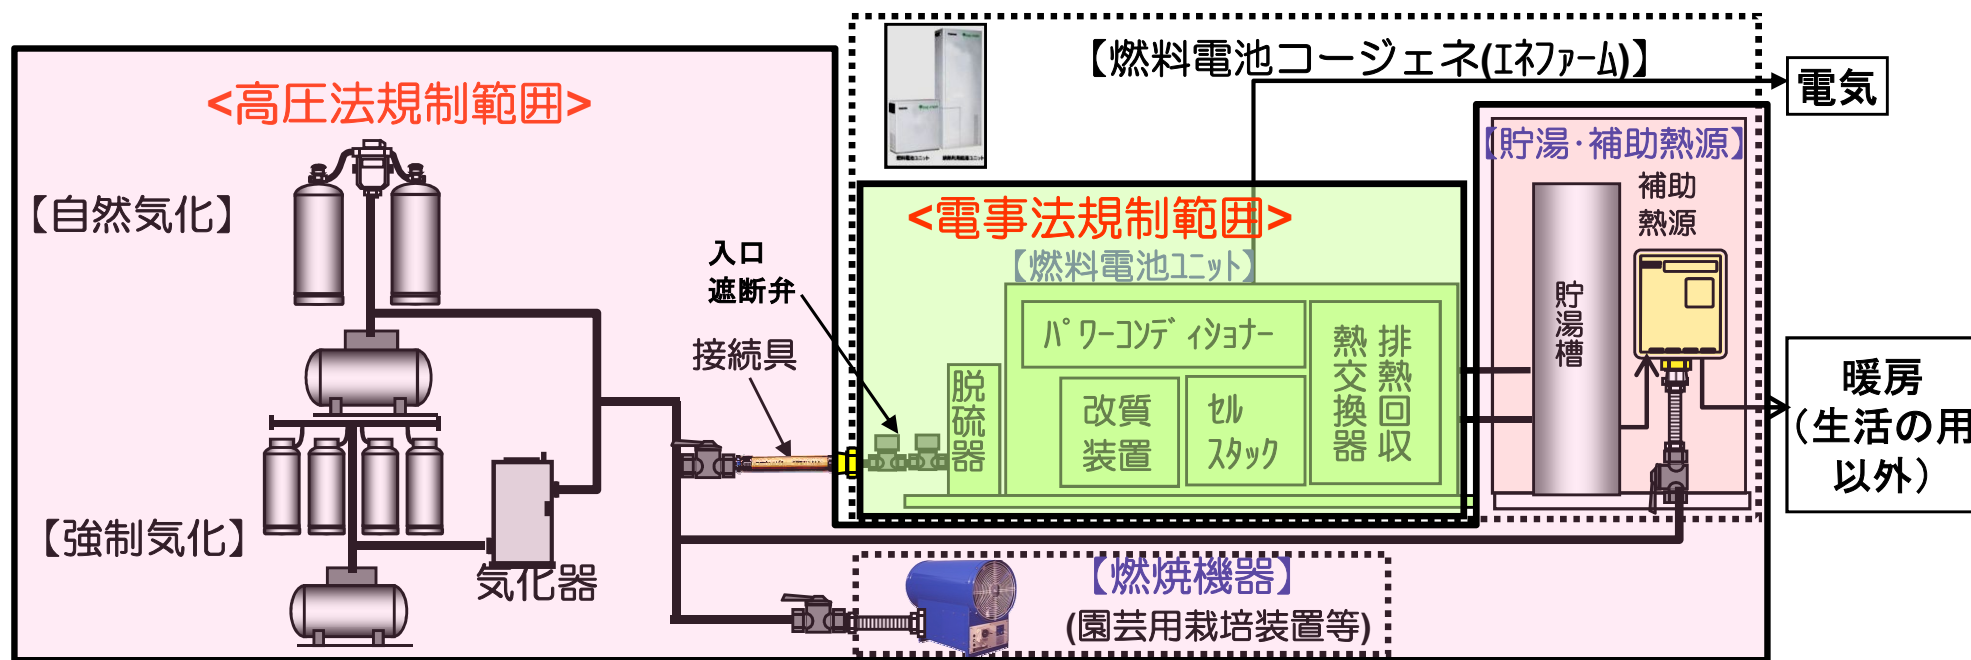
<高圧法規制範囲>

【自然気化】

【強制気化】

気化器

入口
遮断弁

接続具

【燃料電池コージェネ(エネファーム)】

電気

<電事法規制範囲>

【燃料電池ユニット】

パワーコンディショナー

脱硫器

改質装置

セルスタック

熱交換器

排熱回収

【貯湯・補助熱源】

補助熱源

貯湯槽

暖房
(生活の用
以外)

【燃焼機器】
(園芸用栽培装置等)